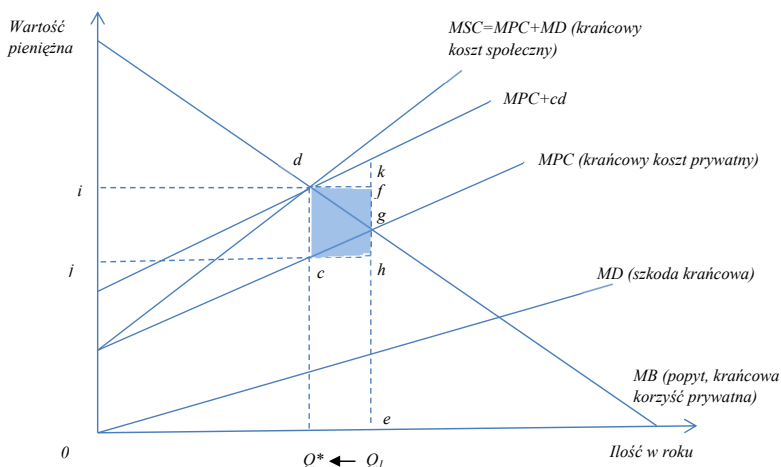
Wartość pieniężna

MSC=MPC+MD (krańcowy koszt społeczny)

MPC+cd

MPC (krańcowy koszt prywatny)

d

k

i

f

g

j

c

h

MD (szkoda krańcowa)

MB (popyt, krańcowa korzyść prywatna)

e

0

$Q^*$ ← $Q_1$

Ilość w roku